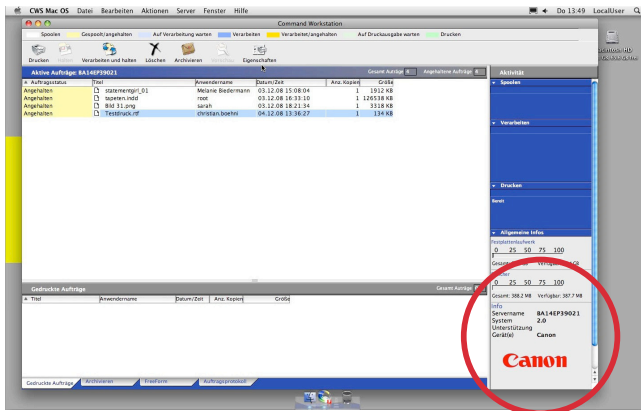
CWS Mac OS Datei Bearbeiten Aktionen Server Fenster Hilfe
Do 13:49 LocalUser

Command Workstation

Spoolen Gespoolt/angehalten Auf Verarbeitung warten Verarbeiten Verarbeitet/angehalten Auf Druckausgabe warten Drucken

Drucken Verarbeiten und halten Löschen Archivieren Eigenschaften

Aktive Aufträge: 8A14EP39021
Gesamt Aufträge 4 Angehaltene Aufträge 4

| Auftragsstatus | Titel | Anwendername | Datum/Zeit | Anz. Kopien | Größe |
|---|---|---|---|---|---|
| Angehalten | statementgirl_01 | Melanie Biedermann | 03.12.08 15:08:04 | 1 | 1912 KB |
| Angehalten | tapeten.indd | root | 03.12.08 16:33:10 | 1 | 126538 KB |
| Angehalten | Bild 31.png | sarah | 03.12.08 18:21:34 | 1 | 3318 KB |
| Angehalten | Testdruck.rtf | christian.boehni | 04.12.08 13:36:27 | 1 | 134 KB |

Gedruckte Aufträge
Gesamt Aufträge

| Titel | Anwendername | Datum/Zeit | Anz. Kopien | Größe |
|---|---|---|---|---|

Gedruckte Aufträge Archivieren FreeForm Auftragsprotokoll

Aktivität
Spoolen
Verarbeiten
Drucken
Bereit
Allgemeine Infos
Festplattenlaufwerk
0 25 50 75 100
Gesamt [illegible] Verfügbar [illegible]
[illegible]
0 25 50 75 100
Gesamt: 388.2 MB Verfügbar: 387.7 MB
Info
Servername 8A14EP39021
System 2.0
Unterstützung
Gerät(e) Canon
Canon